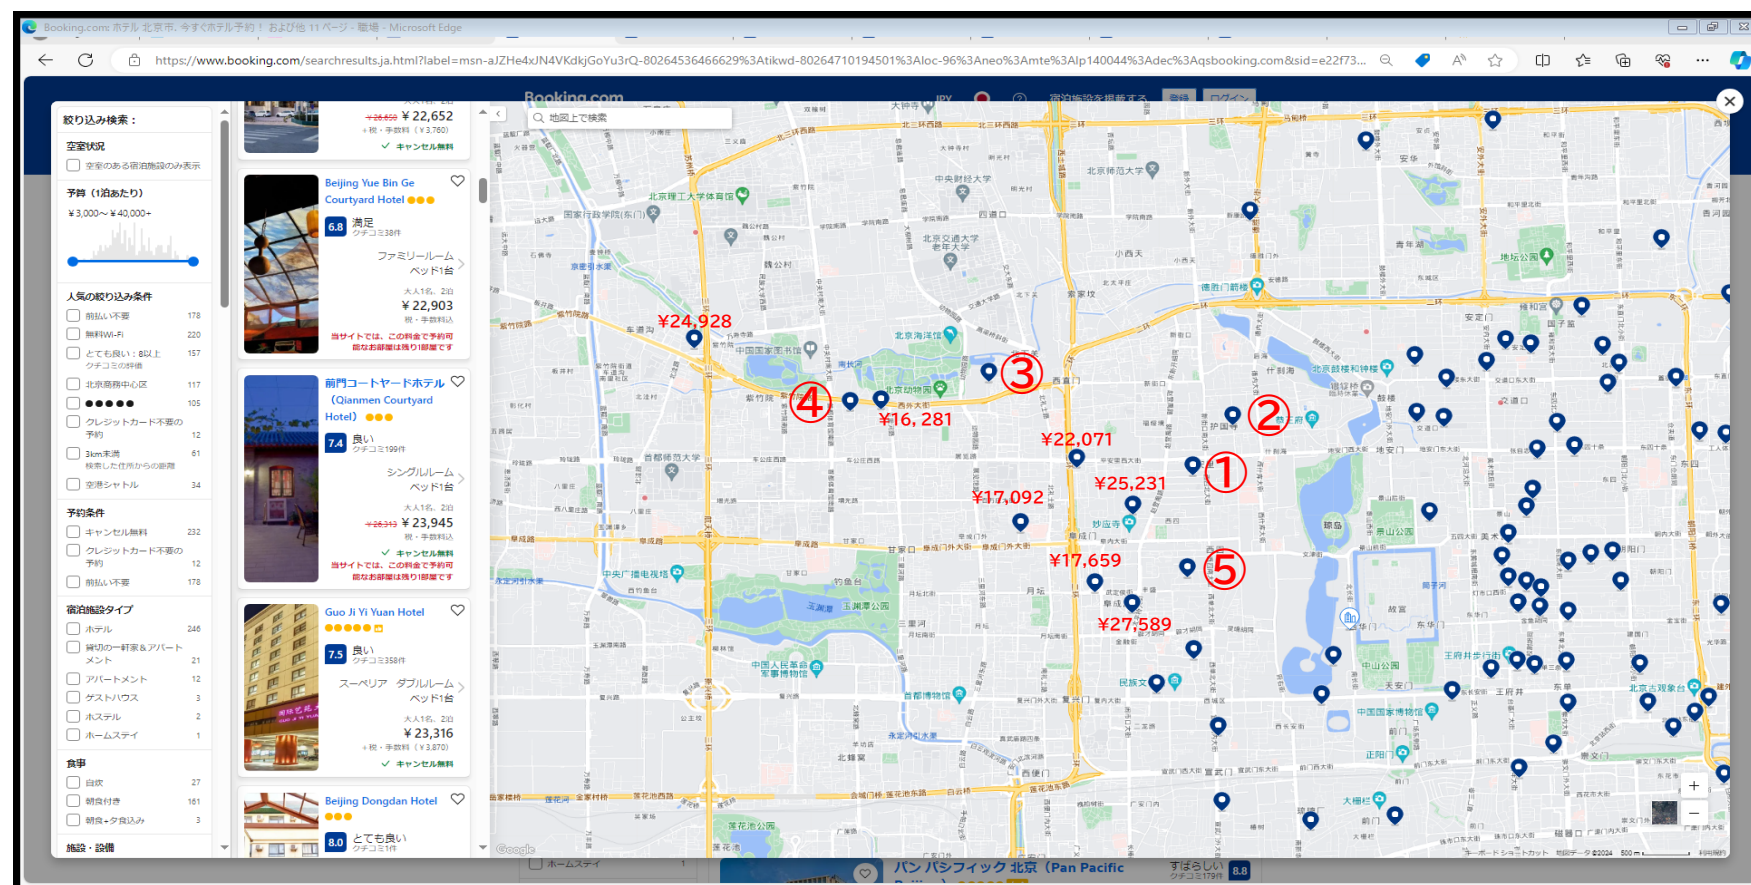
Booking.com: ホテル 北京市. 今すぐホテル予約！ および他 11 ページ - 職場 - Microsoft Edge

https://www.booking.com/searchresults.ja.html?label=msn-aJZHe4xJN4VKdkjGoYu3rQ-80264536466629%3Atikwd-80264710194501%3Aloc-96%3Aneo%3Amte%3Alp140044%3Adec%3Aqsbooking.com&sid=e22f73...

絞り込み検索：

空室状況
空室のある宿泊施設のみ表示

予算（1泊あたり）
¥3,000～¥40,000+

人気の絞り込み条件
前払い不要 178
無料Wi-Fi 220
とても良い：8以上 クチコミの評価 157
北京商務中心区 117
●●●●● 105
クレジットカード不要の予約 12
3km未満 検索した住所からの距離 61
空港シャトル 34

予約条件
キャンセル無料 232
クレジットカード不要の予約 12
前払い不要 178

宿泊施設タイプ
ホテル 246
貸切の一軒家＆アパートメント 21
アパートメント 12
ゲストハウス 3
ホステル 2
ホームステイ 1

食事
自炊 27
朝食付き 161
朝食＋夕食込み 3

施設・設備

¥26,659 ¥22,652
+税・手数料（¥3,760）
✓ キャンセル無料

Beijing Yue Bin Ge Courtyard Hotel
6.8 満足
クチコミ38件
ファミリールーム
ベッド1台
大人1名、2泊
¥22,903
税・手数料込
当サイトでは、この料金で予約可能なお部屋は残り1部屋です

前門コートヤードホテル (Qianmen Courtyard Hotel)
7.4 良い
クチコミ199件
シングルルーム
ベッド1台
大人1名、2泊
¥26,313 ¥23,945
税・手数料込
✓ キャンセル無料
当サイトでは、この料金で予約可能なお部屋は残り1部屋です

Guo Ji Yi Yuan Hotel
7.5 良い
クチコミ358件
スーペリア ダブルルーム
ベッド1台
大人1名、2泊
¥23,316
+税・手数料（¥3,870）
✓ キャンセル無料

Beijing Dongdan Hotel
8.0 とても良い
クチコミ1件

地図上で検索

¥24,928
④
¥16, 281
③
②
¥22,071
①
¥25,231
¥17,092
¥17,659
⑤
¥27,589

北京动物园
北京大学
北京交通大学
北京师范大学
首都师范大学
中央广播电视塔
玉渊潭公园
中国人民革命军事博物馆
首都博物馆
北京海洋馆
中国国家图书馆
北京工业大学体育馆
陶然亭公园
西直门
西单
天安门
故宫
景山公园
北海
中山公园
中国国家博物馆
前门
王府井步行街
北京古观象台
地坛公园
雍和宫
北京鼓楼和钟楼
民族文化宫
大栅栏
正阳门
德胜门箭楼

パン パシフィック 北京 (Pan Pacific
すばらしい 8.8
クチコミ179件
ホームステイ

Google
キーボードショートカット 地図データ ©2024 500 m 利用規約